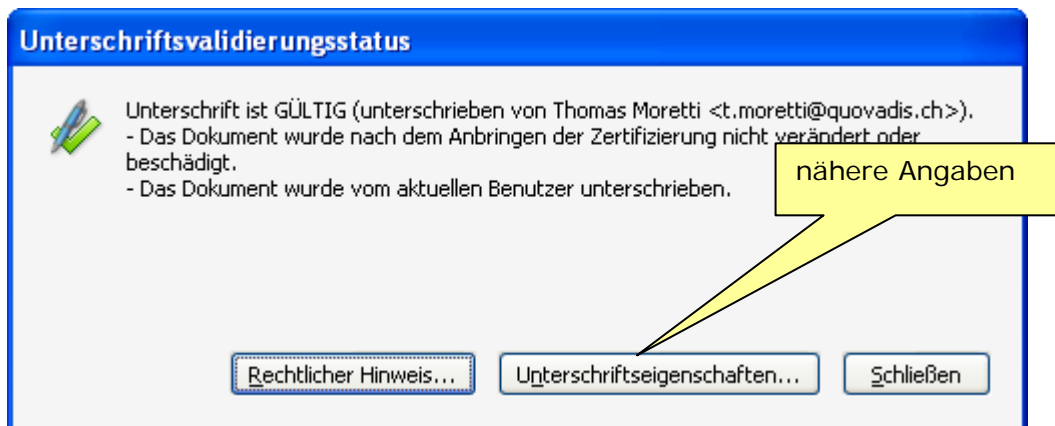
Unterschriftsvalidierungsstatus

Unterschrift ist GÜLTIG (unterschrieben von Thomas Moretti <t.moretti@quovadis.ch>).
- Das Dokument wurde nach dem Anbringen der Zertifizierung nicht verändert oder beschädigt.
- Das Dokument wurde vom aktuellen Benutzer unterschrieben.

nähere Angaben

Rechtlicher Hinweis...

Unterschriftseigenschaften...

Schließen